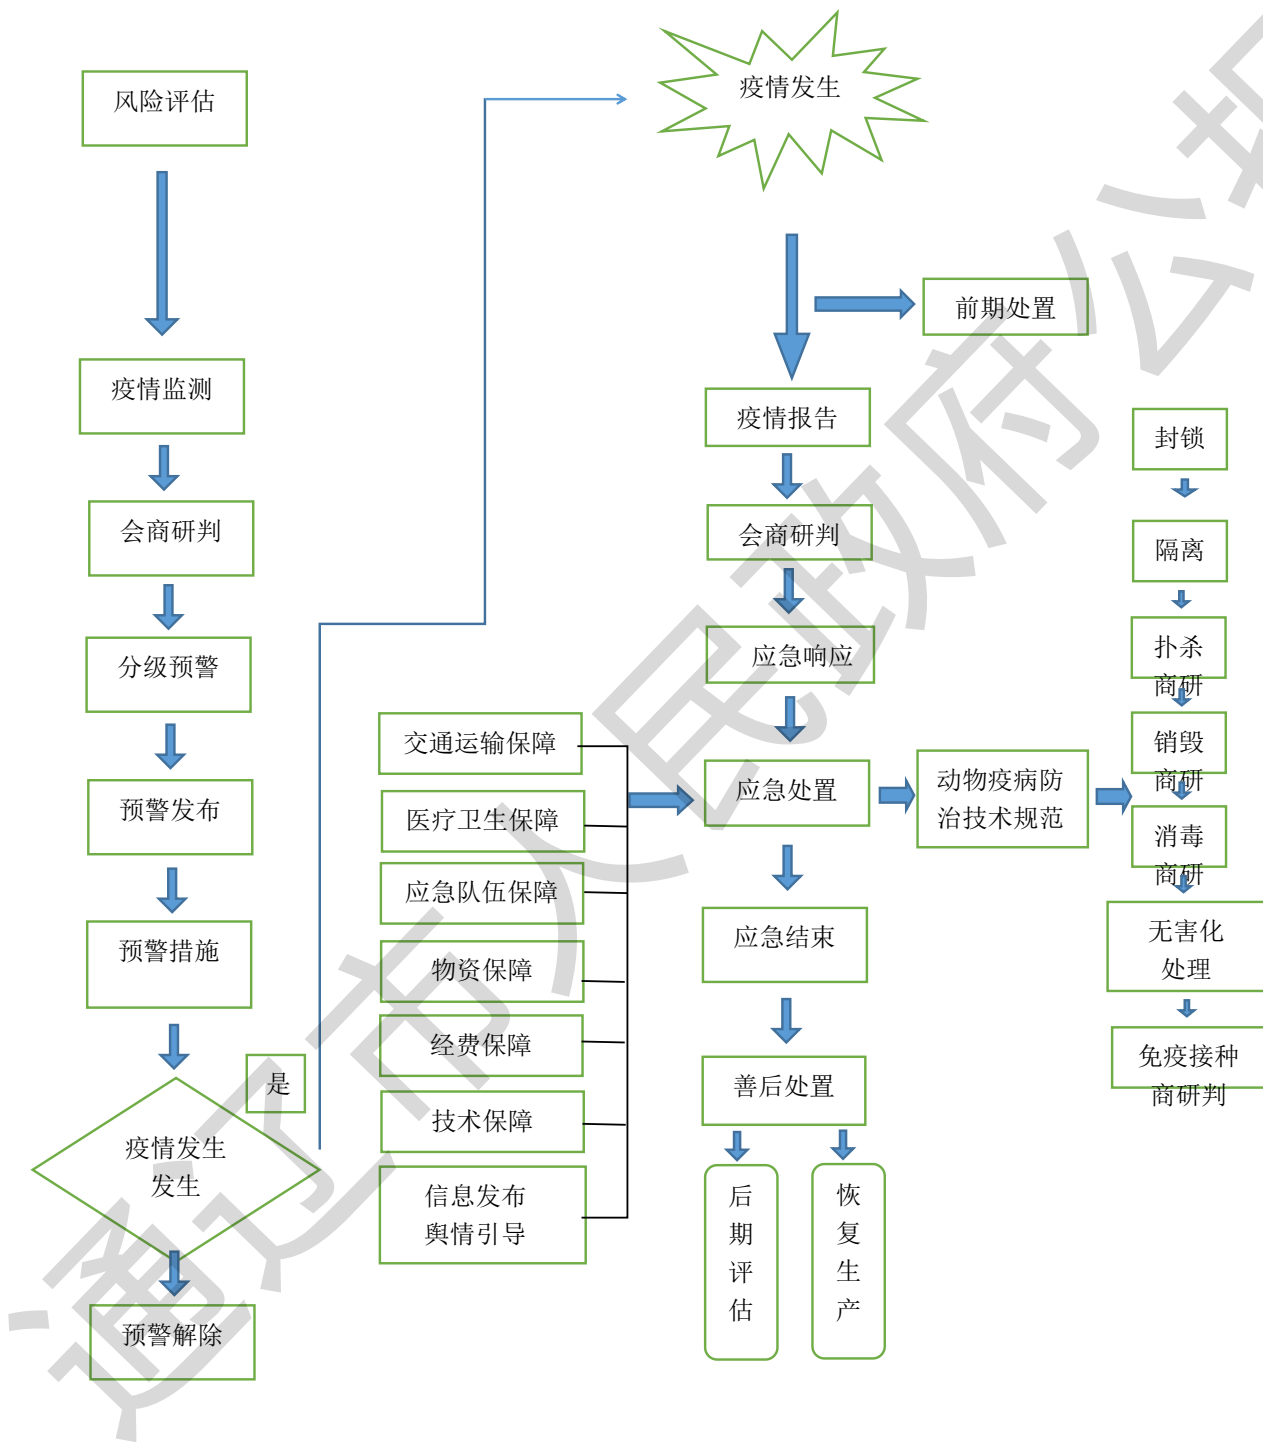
风险评估

疫情监测

会商研判

分级预警

预警发布

预警措施

是

疫情发生发生

预警解除

疫情发生

前期处置

疫情报告

会商研判

应急响应

交通运输保障

医疗卫生保障

应急队伍保障

物资保障

经费保障

技术保障

信息发布舆情引导

应急处置

动物疫病防治技术规范

应急结束

善后处置

后期评估

恢复生产

封锁

隔离

扑杀商研

销毁商研

消毒商研

无害化处理

免疫接种商研判